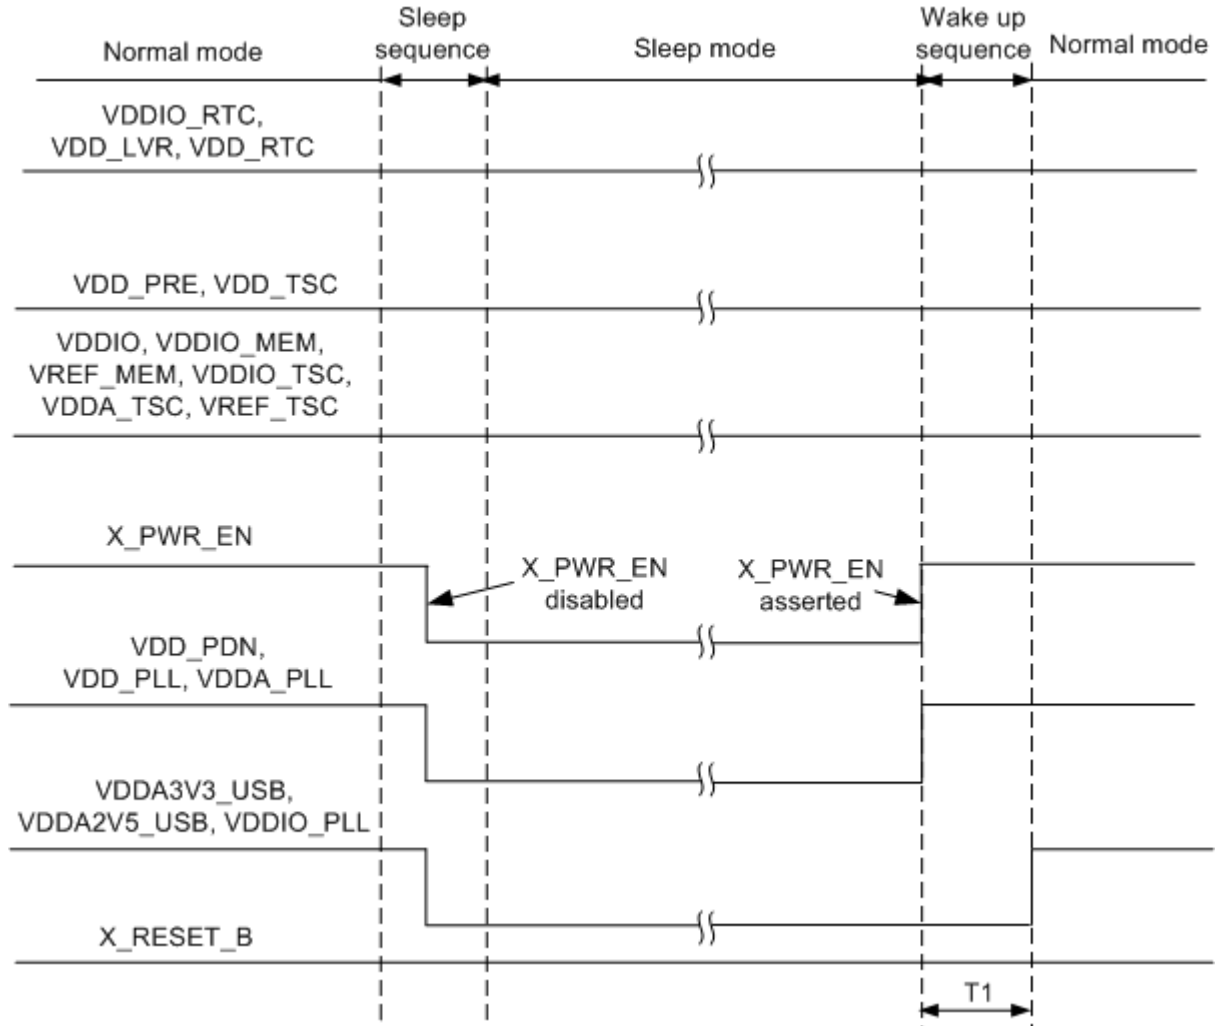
Normal mode

Sleep sequence

Sleep mode

Wake up sequence

Normal mode

VDDIO_RTC, VDD_LVR, VDD_RTC

VDD_PRE, VDD_TSC

VDDIO, VDDIO_MEM, VREF_MEM, VDDIO_TSC, VDDA_TSC, VREF_TSC

X_PWR_EN

X_PWR_EN disabled

X_PWR_EN asserted

VDD_PDN, VDD_PLL, VDDA_PLL

VDDA3V3_USB, VDDA2V5_USB, VDDIO_PLL

X_RESET_B

T1